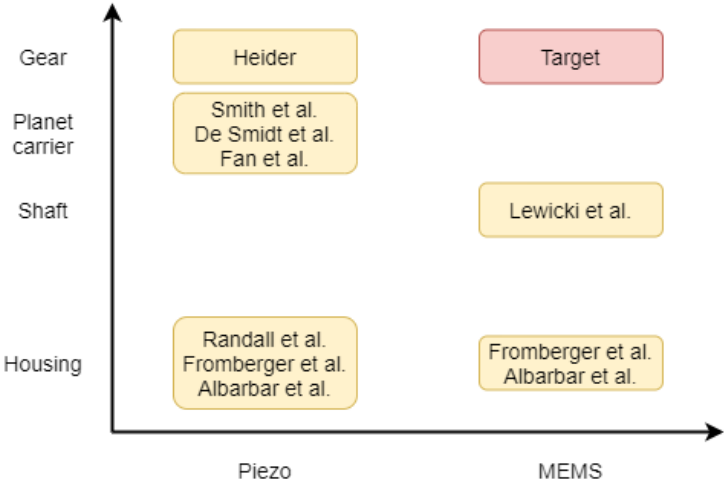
Gear

Heider

Target

Planet carrier

Smith et al.
De Smidt et al.
Fan et al.

Shaft

Lewicki et al.

Housing

Randall et al.
Fromberger et al.
Albarbar et al.

Fromberger et al.
Albarbar et al.

Piezo

MEMS